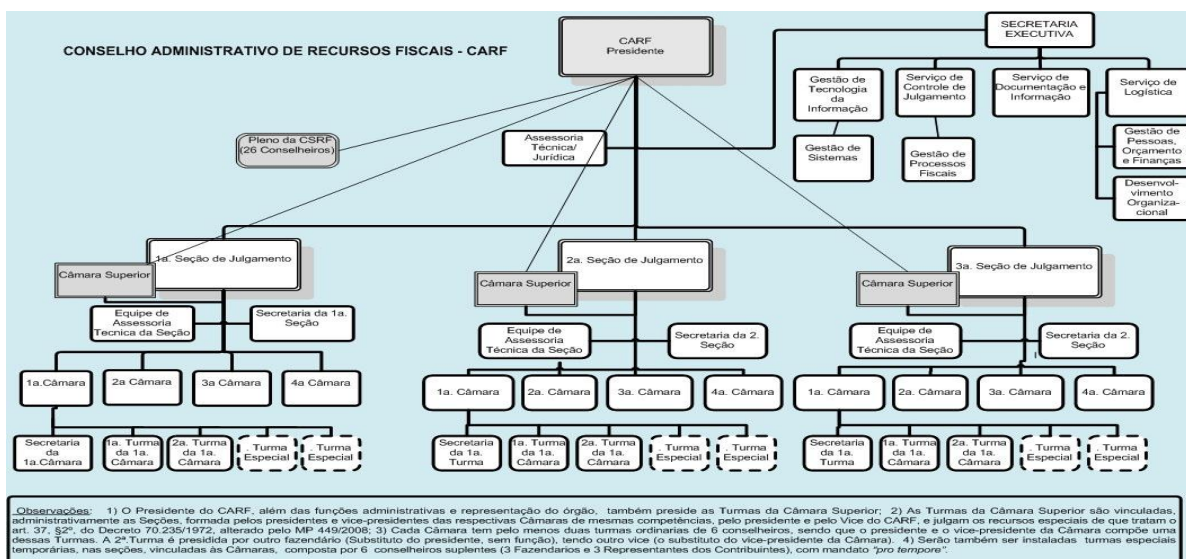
CONSELHO ADMINISTRATIVO DE RECURSOS FISCAIS - CARF

CARF
Presidente

SECRETARIA EXECUTIVA

Gestão de Tecnologia da Informação

Serviço de Controle de Julgamento

Serviço de Documentação e Informação

Serviço de Logística

Gestão de Sistemas

Gestão de Processos Fiscais

Gestão de Pessoas, Orçamento e Finanças

Desenvolvimento Organizacional

Pleno da CSRF (26 Conselheiros)

Assessoria Técnica/ Jurídica

1a. Seção de Julgamento

Câmara Superior

Equipe de Assessoria Tecnica da Seção

Secretaria da 1a. Seção

1a.Câmara

2a Câmara

3a Câmara

4a Câmara

Secretaria da 1a.Câmara

1a. Turma da 1a. Câmara

2a. Turma da 1a. Câmara

. Turma Especial

. Turma Especial

2a. Seção de Julgamento

Câmara Superior

Equipe de Assessoria Técnica da Seção

Secretaria da 2. Seção

1a. Câmara

2a. Câmara

3a. Câmara

4a. Câmara

Secretaria da 1a. Turma

1a. Turma da 1a. Câmara

2a. Turma da 1a. Câmara

. Turma Especial

. Turma Especial

3a. Seção de Julgamento

Câmara Superior

Equipe de Assessoria Técnica da Seção

Secretaria da 2. Seção

1a. Câmara

2a. Câmara

3a. Câmara

4a. Câmara

Secretaria da 1a. Turma

1a. Turma da 1a. Câmara

2a. Turma da 1a. Câmara

. Turma Especial

. Turma Especial

Observações: 1) O Presidente do CARF, além das funções administrativas e representação do órgão, também preside as Turmas da Câmara Superior; 2) As Turmas da Câmara Superior são vinculadas, administrativamente as Seções, formada pelos presidentes e vice-presidentes das respectivas Câmaras de mesmas competências, pelo presidente e pelo Vice do CARF, e julgam os recursos especiais de que tratam o art. 37, §2º, do Decreto 70.235/1972, alterado pelo MP 449/2008; 3) Cada Câmara tem pelo menos duas turmas ordinarias de 6 conselheiros, sendo que o presidente e o vice-presidente da Câmara compõe uma dessas Turmas. A 2ª.Turma é presidida por outro fazendário (Substituto do presidente, sem função), tendo outro vice (o substituto do vice-presidente da Câmara). 4) Serão também ser instaladas turmas especiais temporárias, nas seções, vinculadas às Câmaras, composta por 6 conselheiros suplentes (3 Fazendarios e 3 Representantes dos Contribuintes), com mandato "pro tempore".